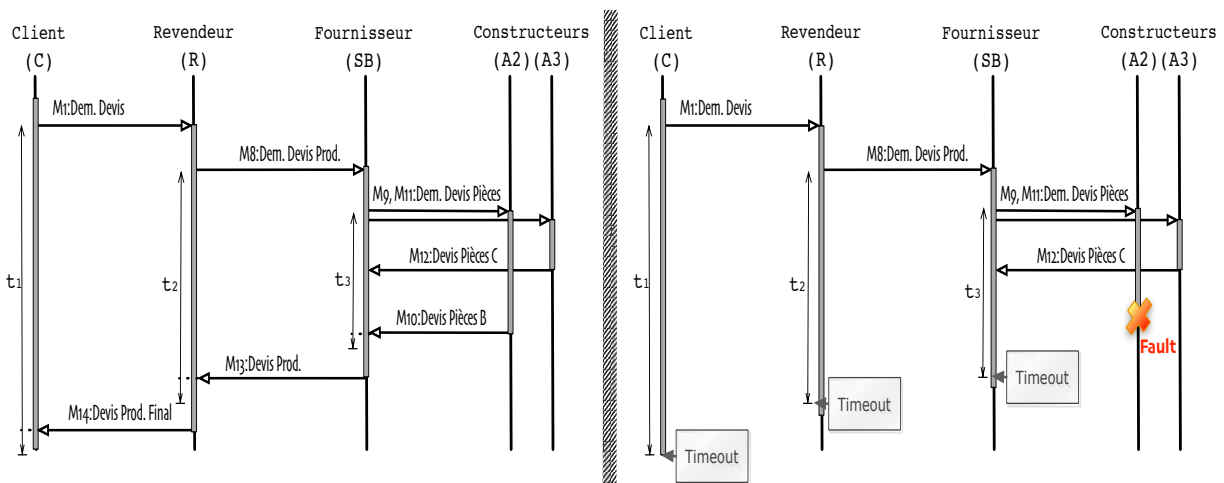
Client (C)

Revendeur (R)

Fournisseur (SB)

Constructeurs (A2)(A3)

M1:Dem. Devis

M8:Dem. Devis Prod.

M9, M11:Dem. Devis Pièces

M12:Devis Pièces C

M10:Devis Pièces B

M13:Devis Prod.

M14:Devis Prod. Final

$t_1$

$t_2$

$t_3$

Client (C)

Revendeur (R)

Fournisseur (SB)

Constructeurs (A2)(A3)

M1:Dem. Devis

M8:Dem. Devis Prod.

M9, M11:Dem. Devis Pièces

M12:Devis Pièces C

Fault

$t_1$

$t_2$

$t_3$

Timeout

Timeout

Timeout